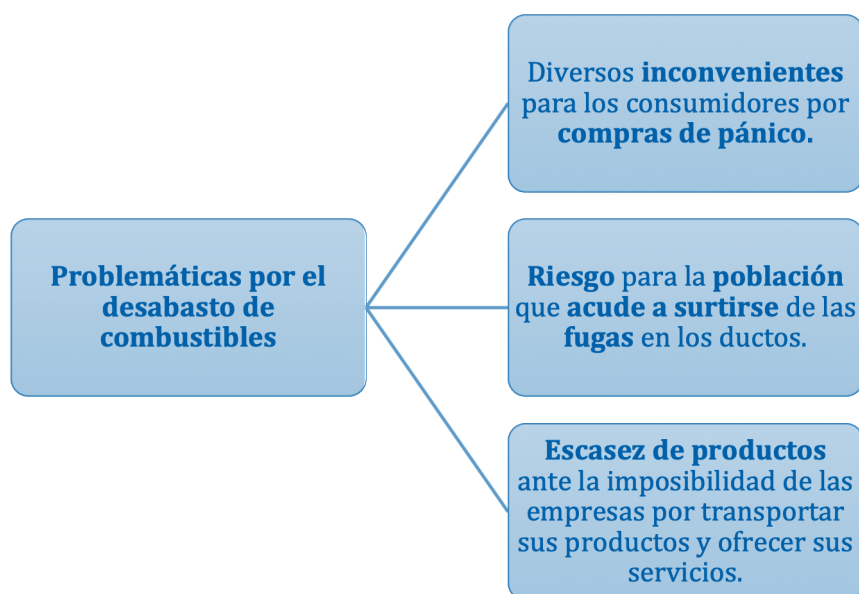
Problemáticas por el desabasto de combustibles

Diversos inconvenientes para los consumidores por compras de pánico.

Riesgo para la población que acude a surtirse de las fugas en los ductos.

Escasez de productos ante la imposibilidad de las empresas por transportar sus productos y ofrecer sus servicios.